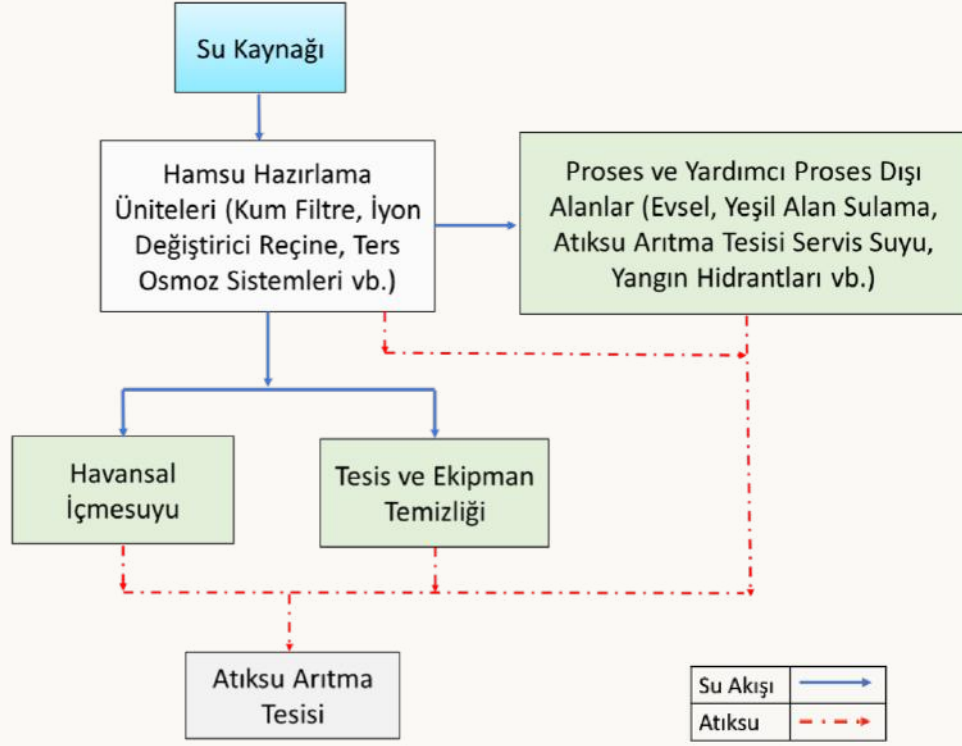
Su Kaynağı

Hamsu Hazırlama Üniteleri (Kum Filtre, İyon Değiştirici Reçine, Ters Osmoz Sistemleri vb.)

Proses ve Yardımcı Proses Dışı Alanlar (Evsel, Yeşil Alan Sulama, Atıksu Arıtma Tesisi Servis Suyu, Yangın Hidrantları vb.)

Havansal İçmesuyu

Tesis ve Ekipman Temizliği

Atıksu Arıtma Tesisi

Su Akışı

Atıksu